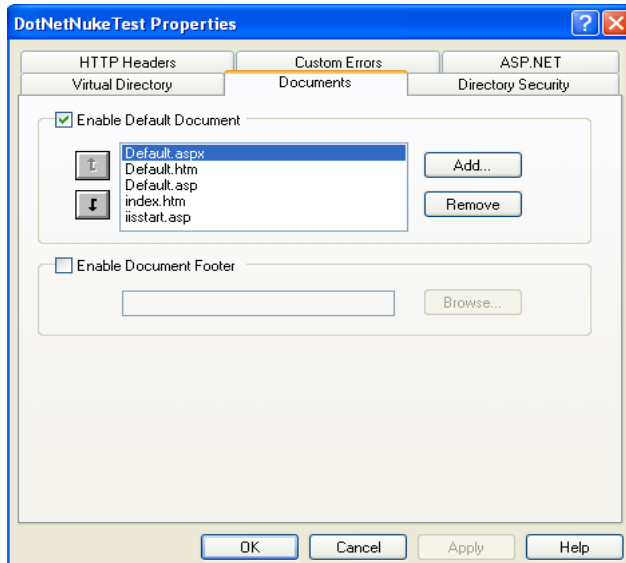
DotNetNukeTest Properties

HTTP Headers
Custom Errors
ASP.NET
Virtual Directory
Documents
Directory Security

Enable Default Document

Default.aspx
Default.htm
Default.asp
index.htm
iisstart.asp

Add...
Remove

Enable Document Footer

Browse...

OK
Cancel
Apply
Help